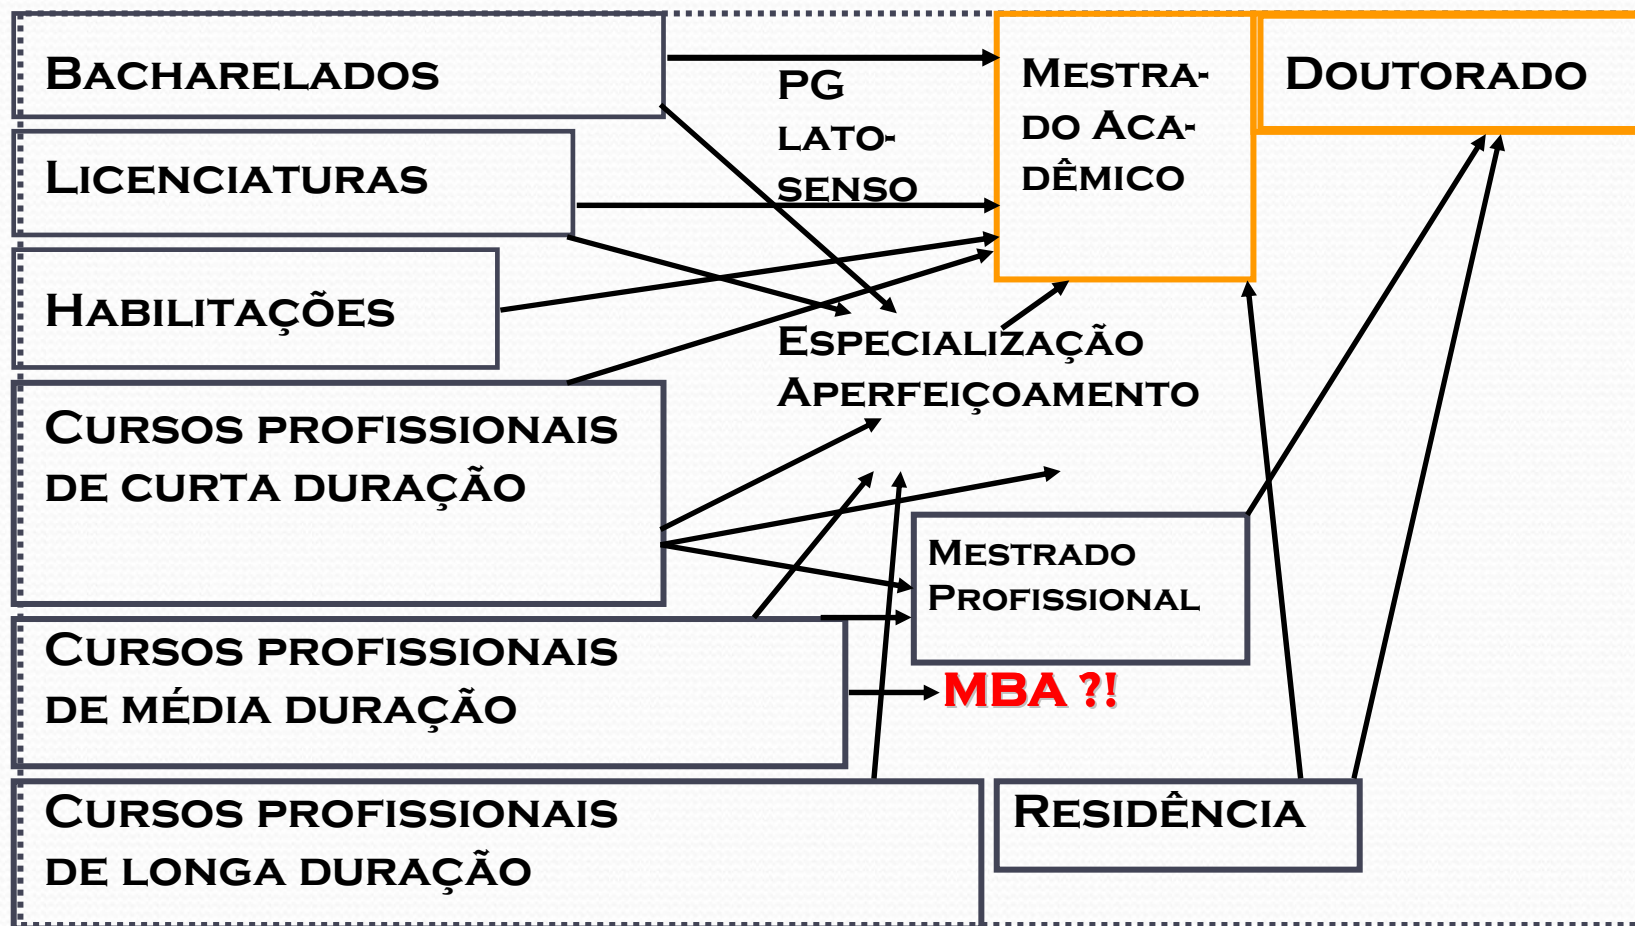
Bacharelados

PG lato-senso

Mestrado Acadêmico

Doutorado

Licenciaturas

Habilitações

Especialização Aperfeiçoamento

Cursos profissionais de curta duração

Mestrado Profissional

Cursos profissionais de média duração

MBA ?!

Cursos profissionais de longa duração

Residência